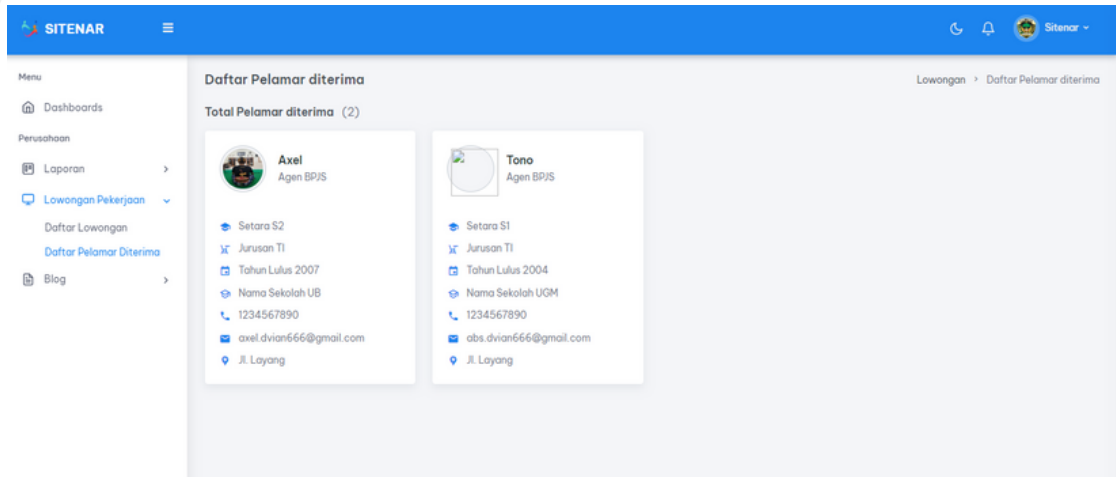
SITENAR

Sitenar

Menu

Dashboards

Perusahaan

Laporan

Lowongan Pekerjaan

Daftar Lowongan

Daftar Pelamar Diterima

Blog

Daftar Pelamar diterima

Lowongan > Daftar Pelamar diterima

Total Pelamar diterima (2)

Axel
Agen BPJS

Setara S2
Jurusan TI
Tahun Lulus 2007
Nama Sekolah UB
1234567890
axel.dvian666@gmail.com
Jl. Layang

Tono
Agen BPJS

Setara S1
Jurusan TI
Tahun Lulus 2004
Nama Sekolah UGM
1234567890
abs.dvian666@gmail.com
Jl. Layang